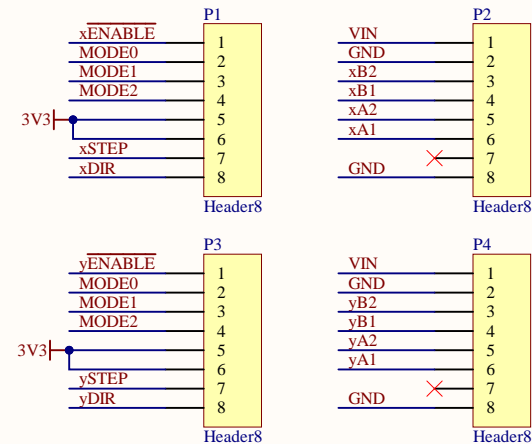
P1
$x\overline{ENABLE}$
MODE0
MODE1
MODE2
3V3
xSTEP
xDIR
1
2
3
4
5
6
7
8
Header8

P2
VIN
GND
xB2
xB1
xA2
xA1
GND
1
2
3
4
5
6
7
8
Header8

P3
$y\overline{ENABLE}$
MODE0
MODE1
MODE2
3V3
ySTEP
yDIR
1
2
3
4
5
6
7
8
Header8

P4
VIN
GND
yB2
yB1
yA2
yA1
GND
1
2
3
4
5
6
7
8
Header8